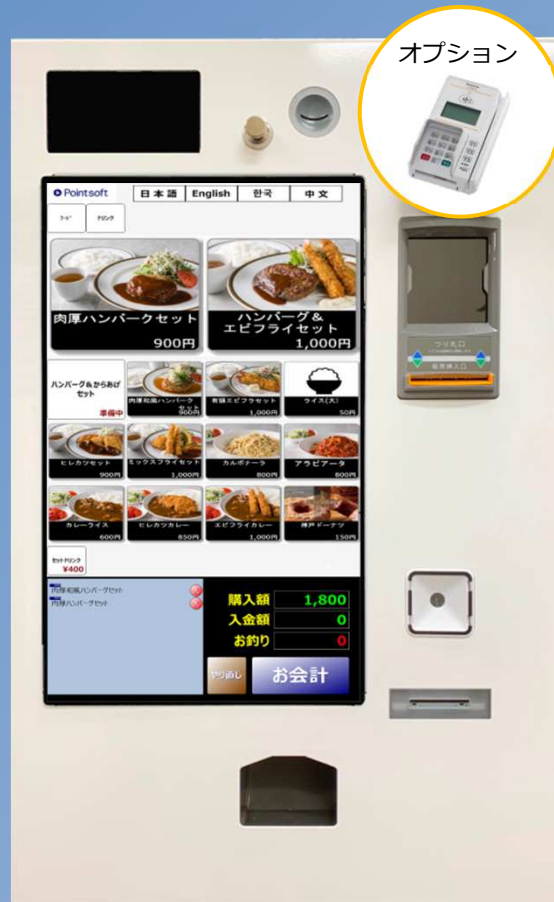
オプション

Pointsoft
日本語 English 한국 中文

フード ドリンク

肉厚ハンバークセット
900円

ハンバーグ＆
エビフライセット
1,000円

ハンバーグ＆からあげセット
準備中

肉厚和風ハンバークセット
900円

有頭エビフライセット
1,000円

ライス(大)
50円

ヒレカツセット
900円

ミックスフライセット
1,000円

カルボナーラ
800円

アラビアータ
800円

カレーライス
600円

ヒレカツカレー
850円

エビフライカレー
1,000円

神戸ドーナツ
150円

セットドリンク
¥400

肉厚和風ハンバーグセット
肉厚ハンバーグセット

購入額 1,800
入金額 0
お釣り 0

やり直し
お会計

つり札口
紙幣挿入口